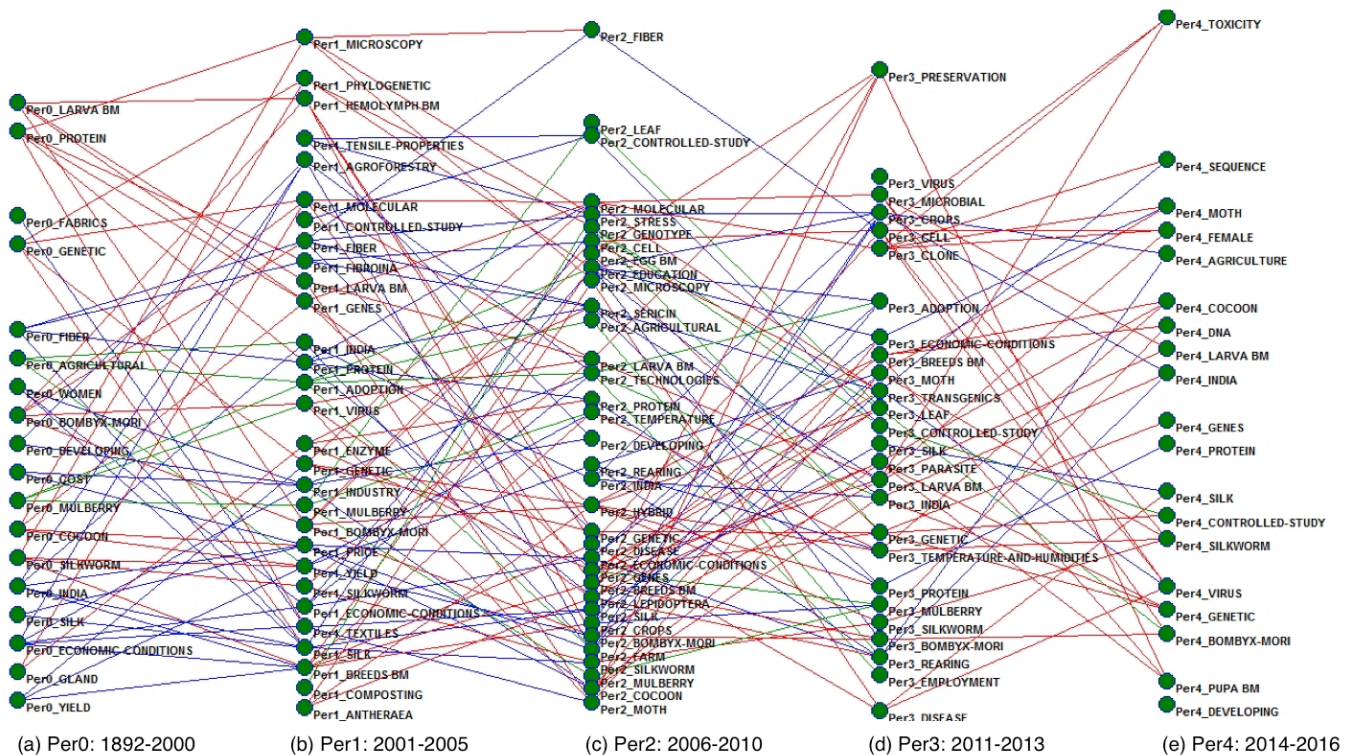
Per0_LARVA BM
Per0_PROTEIN
Per0_FABRICS
Per0_GENETIC
Per0_FIBER
Per0_AGRICULTURAL
Per0_WOMEN
Per0_BOMBYX-MORI
Per0_DEVELOPING
Per0_COST
Per0_MULBERRY
Per0_COCOON
Per0_SILKWORM
Per0_INDIA
Per0_SILK
Per0_ECONOMIC-CONDITIONS
Per0_GLAND
Per0_YIELD

Per1_MICROSCOPY
Per1_PHYLOGENETIC
Per1_HEMOLYMPH BM
Per1_TENSILE-PROPERTIES
Per1_AGROFORESTRY
Per1_MOLECULAR
Per1_CONTROLLED-STUDY
Per1_FIBER
Per1_FIBROINA
Per1_LARVA BM
Per1_GENES
Per1_INDIA
Per1_PROTEIN
Per1_ADOPTION
Per1_VIRUS
Per1_ENZYME
Per1_GENETIC
Per1_INDUSTRY
Per1_MULBERRY
Per1_BOMBYX-MORI
Per1_PRICE
Per1_YIELD
Per1_SILKWORM
Per1_ECONOMIC-CONDITIONS
Per1_TEXTILES
Per1_SILK
Per1_BREEDS BM
Per1_COMPOSTING
Per1_ANTHERAEA

Per2_FIBER
Per2_LEAF
Per2_CONTROLLED-STUDY
Per2_MOLECULAR
Per2_STRESS
Per2_GENOTYPE
Per2_CELL
Per2_EGG BM
Per2_EDUCATION
Per2_MICROSCOPY
Per2_SERICIN
Per2_AGRICULTURAL
Per2_LARVA BM
Per2_TECHNOLOGIES
Per2_PROTEIN
Per2_TEMPERATURE
Per2_DEVELOPING
Per2_REARING
Per2_INDIA
Per2_HYBRID
Per2_GENETIC
Per2_DISEASE
Per2_ECONOMIC-CONDITIONS
Per2_GENES
Per2_BREEDS BM
Per2_LEPIDOPTERA
Per2_SILK
Per2_CROPS
Per2_BOMBYX-MORI
Per2_FARM
Per2_SILKWORM
Per2_MULBERRY
Per2_COCOON
Per2_MOTH

Per3_PRESERVATION
Per3_VIRUS
Per3_MICROBIAL
Per3_CROPS
Per3_CELL
Per3_CLONE
Per3_ADOPTION
Per3_ECONOMIC-CONDITIONS
Per3_BREEDS BM
Per3_MOTH
Per3_TRANSGENICS
Per3_LEAF
Per3_CONTROLLED-STUDY
Per3_SILK
Per3_PARASITE
Per3_LARVA BM
Per3_INDIA
Per3_GENETIC
Per3_TEMPERATURE-AND-HUMIDITIES
Per3_PROTEIN
Per3_MULBERRY
Per3_SILKWORM
Per3_BOMBYX-MORI
Per3_REARING
Per3_EMPLOYMENT
Per3_DISEASE

Per4_TOXICITY
Per4_SEQUENCE
Per4_MOTH
Per4_FEMALE
Per4_AGRICULTURE
Per4_COCOON
Per4_DNA
Per4_LARVA BM
Per4_INDIA
Per4_GENES
Per4_PROTEIN
Per4_SILK
Per4_CONTROLLED-STUDY
Per4_SILKWORM
Per4_VIRUS
Per4_GENETIC
Per4_BOMBYX-MORI
Per4_PUPA BM
Per4_DEVELOPING

(a) Per0: 1892-2000
(b) Per1: 2001-2005
(c) Per2: 2006-2010
(d) Per3: 2011-2013
(e) Per4: 2014-2016